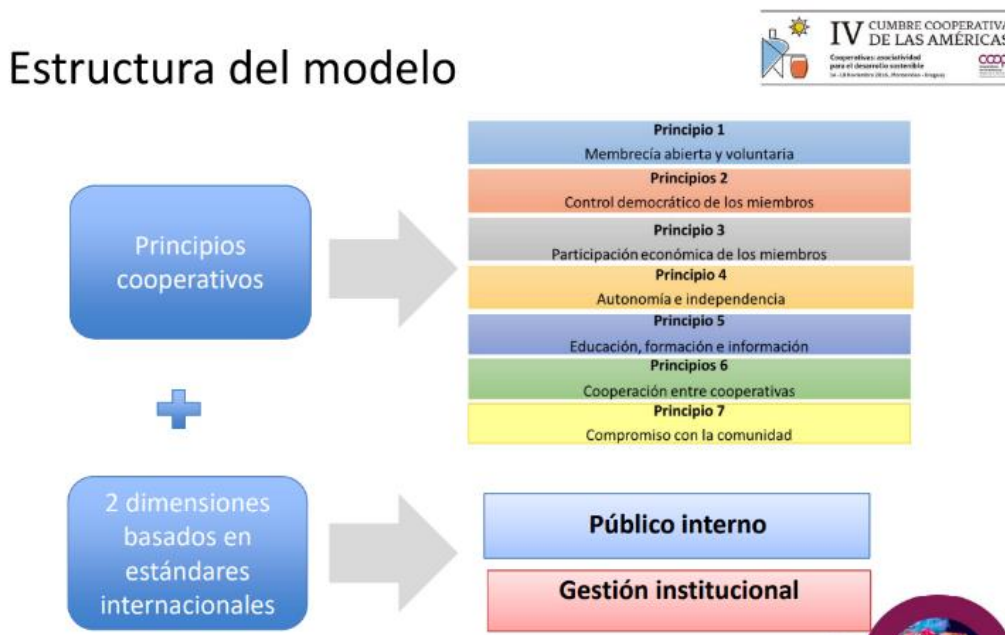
Estructura del modelo

IV CUMBRE COOPERATIVA DE LAS AMÉRICAS
Cooperativas: asociatividad para el desarrollo sostenible
14 - 18 Noviembre 2016, Montevideo - Uruguay

Principios cooperativos

Principio 1
Membrecía abierta y voluntaria

Principios 2
Control democrático de los miembros

Principio 3
Participación económica de los miembros

Principio 4
Autonomía e independencia

Principio 5
Educación, formación e información

Principios 6
Cooperación entre cooperativas

Principio 7
Compromiso con la comunidad

2 dimensiones basados en estándares internacionales

Público interno

Gestión institucional